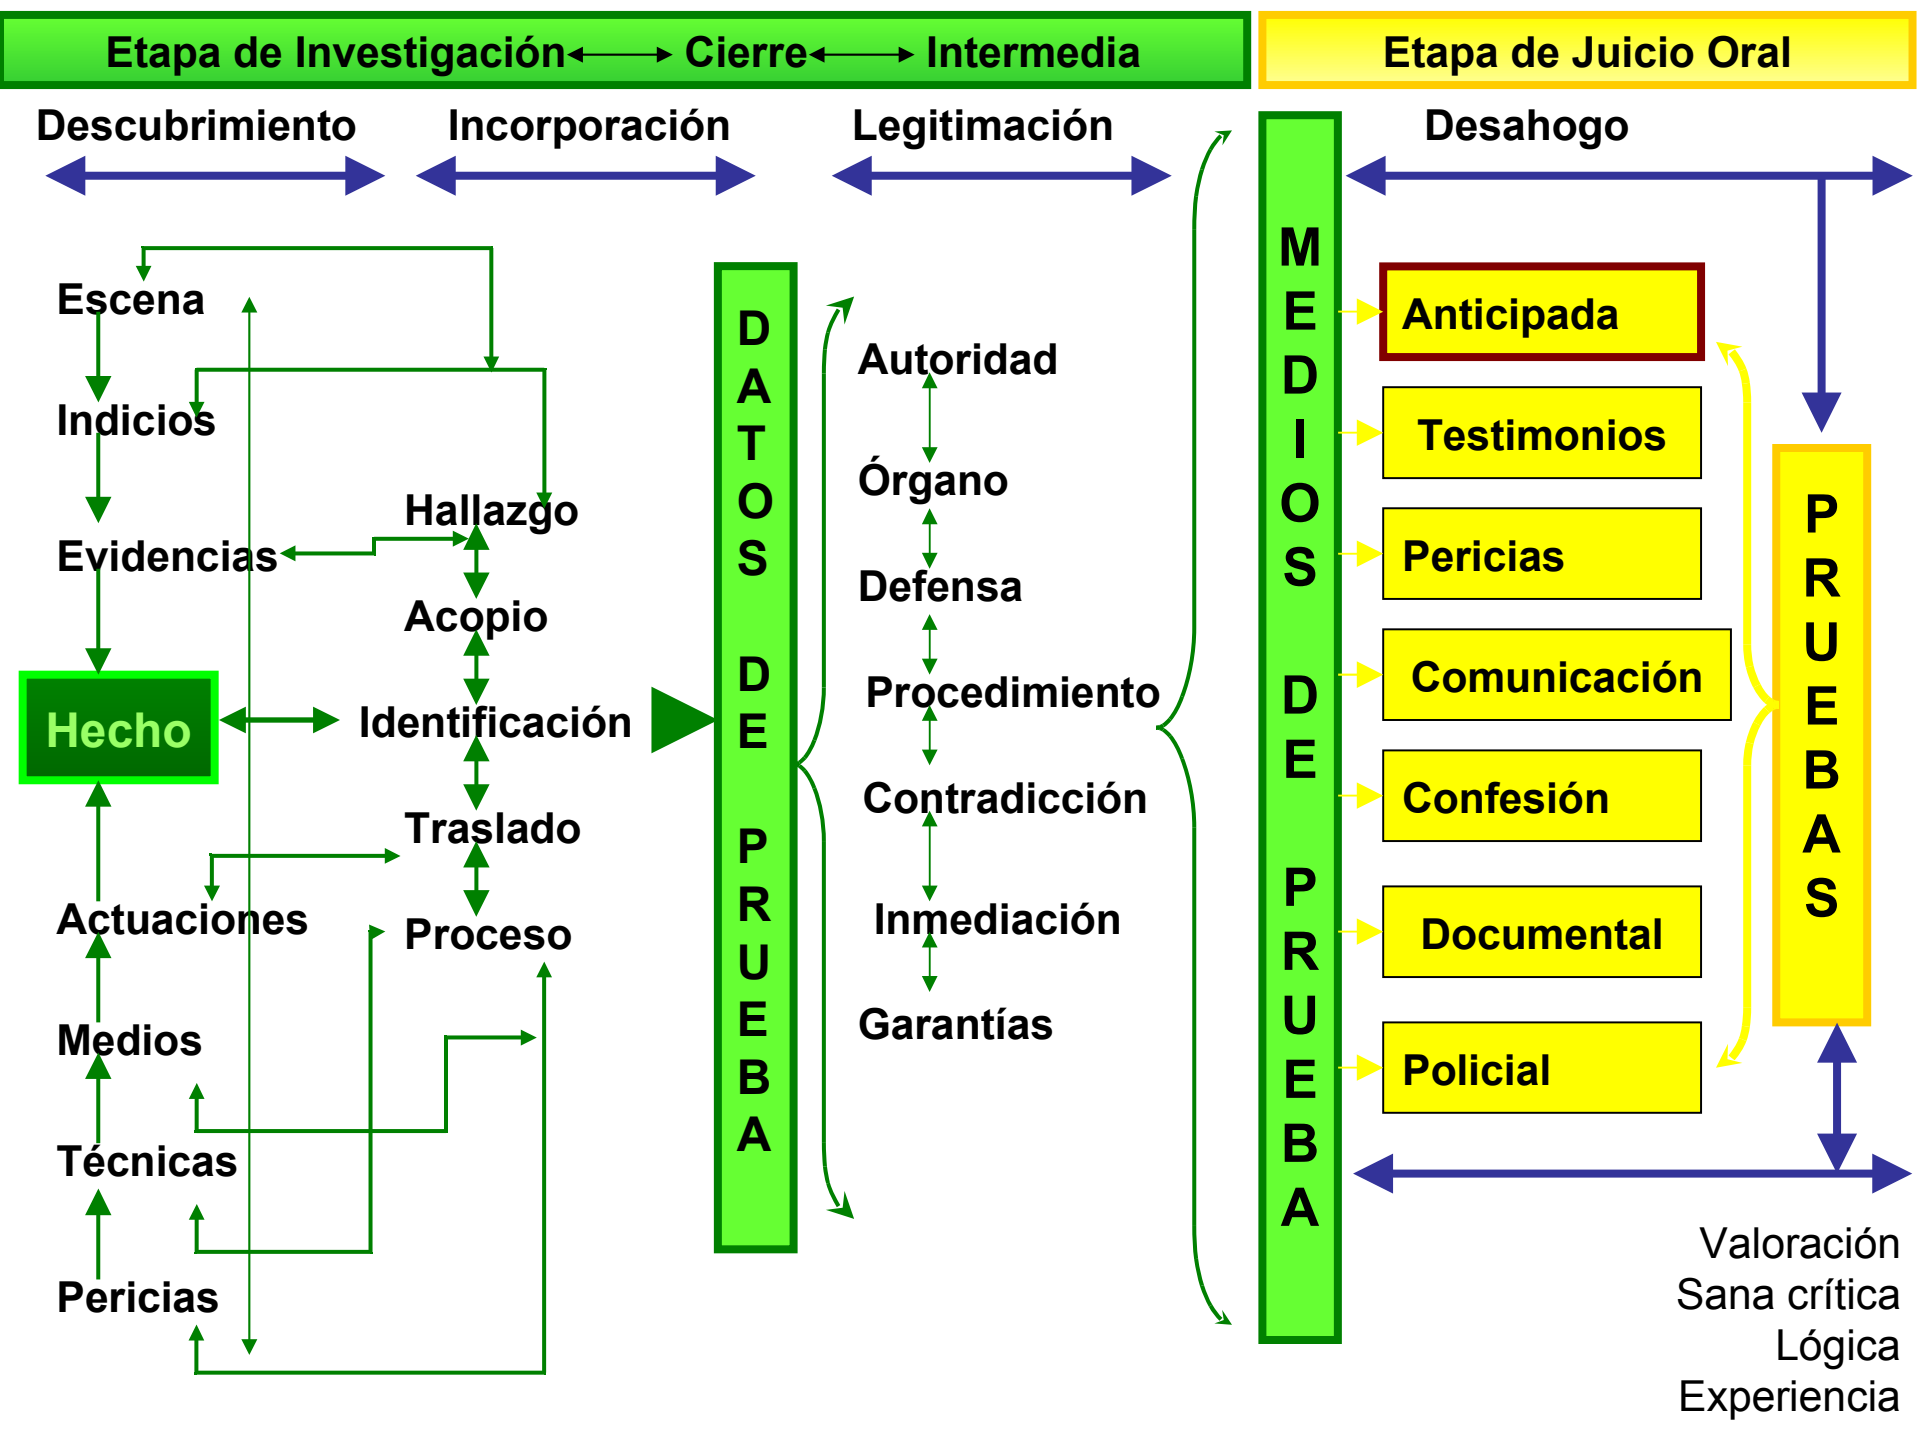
Etapa de Investigación ⟷ Cierre ⟷ Intermedia

Etapa de Juicio Oral

Descubrimiento

Incorporación

Legitimación

Desahogo

Escena

Indicios

Evidencias

Hecho

Actuaciones

Medios

Técnicas

Pericias

Hallazgo

Acopio

Identificación

Traslado

Proceso

DATOS DE PRUEBA

Autoridad

Órgano

Defensa

Procedimiento

Contradicción

Inmediación

Garantías

MEDIOS DE PRUEBA

Anticipada

Testimonios

Pericias

Comunicación

Confesión

Documental

Policial

PRUEBAS

Valoración
Sana crítica
Lógica
Experiencia